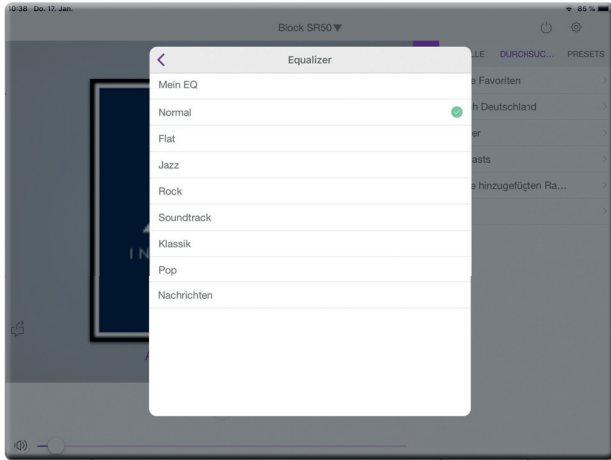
10:38 Do. 17. Jan.

85 %

Block SR50▼

LE DURCHSUC... PRESETS

e Favoriten

h Deutschland

er

asts

e hinzugefügten Ra...

IN

<

Equalizer

Mein EQ

Normal

Flat

Jazz

Rock

Soundtrack

Klassik

Pop

Nachrichten